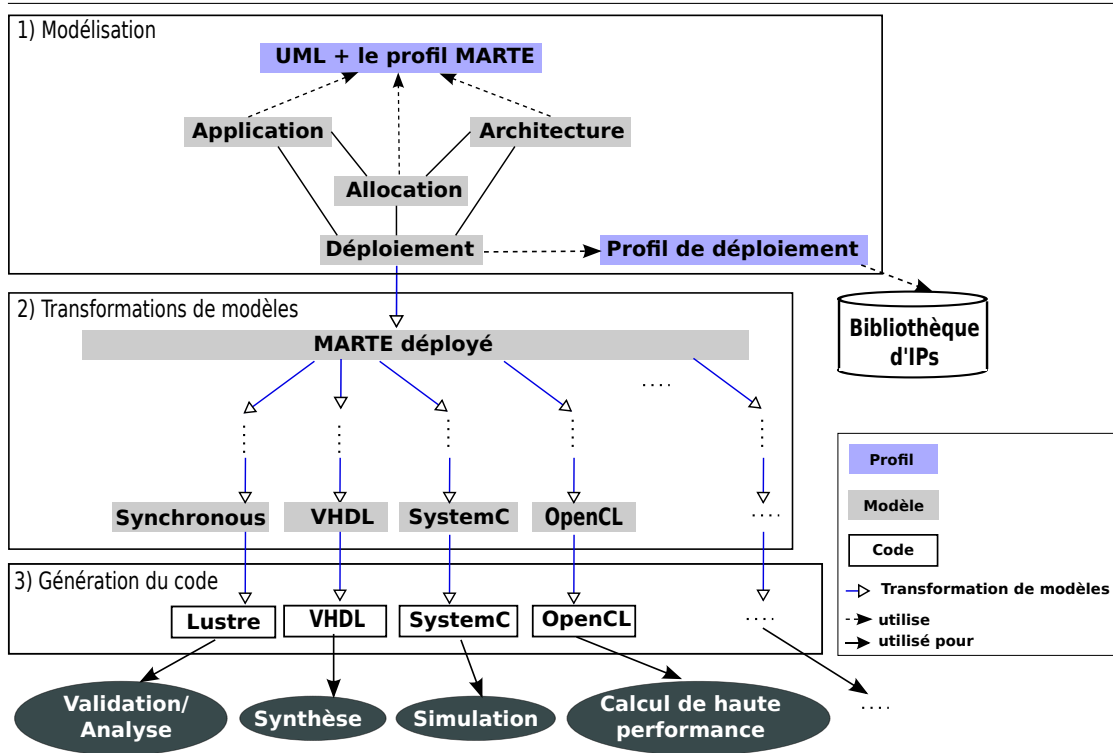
1) Modélisation

UML + le profil MARTE

Application

Architecture

Allocation

Déploiement

Profil de déploiement

Bibliothèque d'IPs

2) Transformations de modèles

MARTE déployé

....

Synchronous

VHDL

SystemC

OpenCL

....

3) Génération du code

Lustre

VHDL

SystemC

OpenCL

....

Validation/ Analyse

Synthèse

Simulation

Calcul de haute performance

....

Profil

Modèle

Code

Transformation de modèles

utilise

utilisé pour